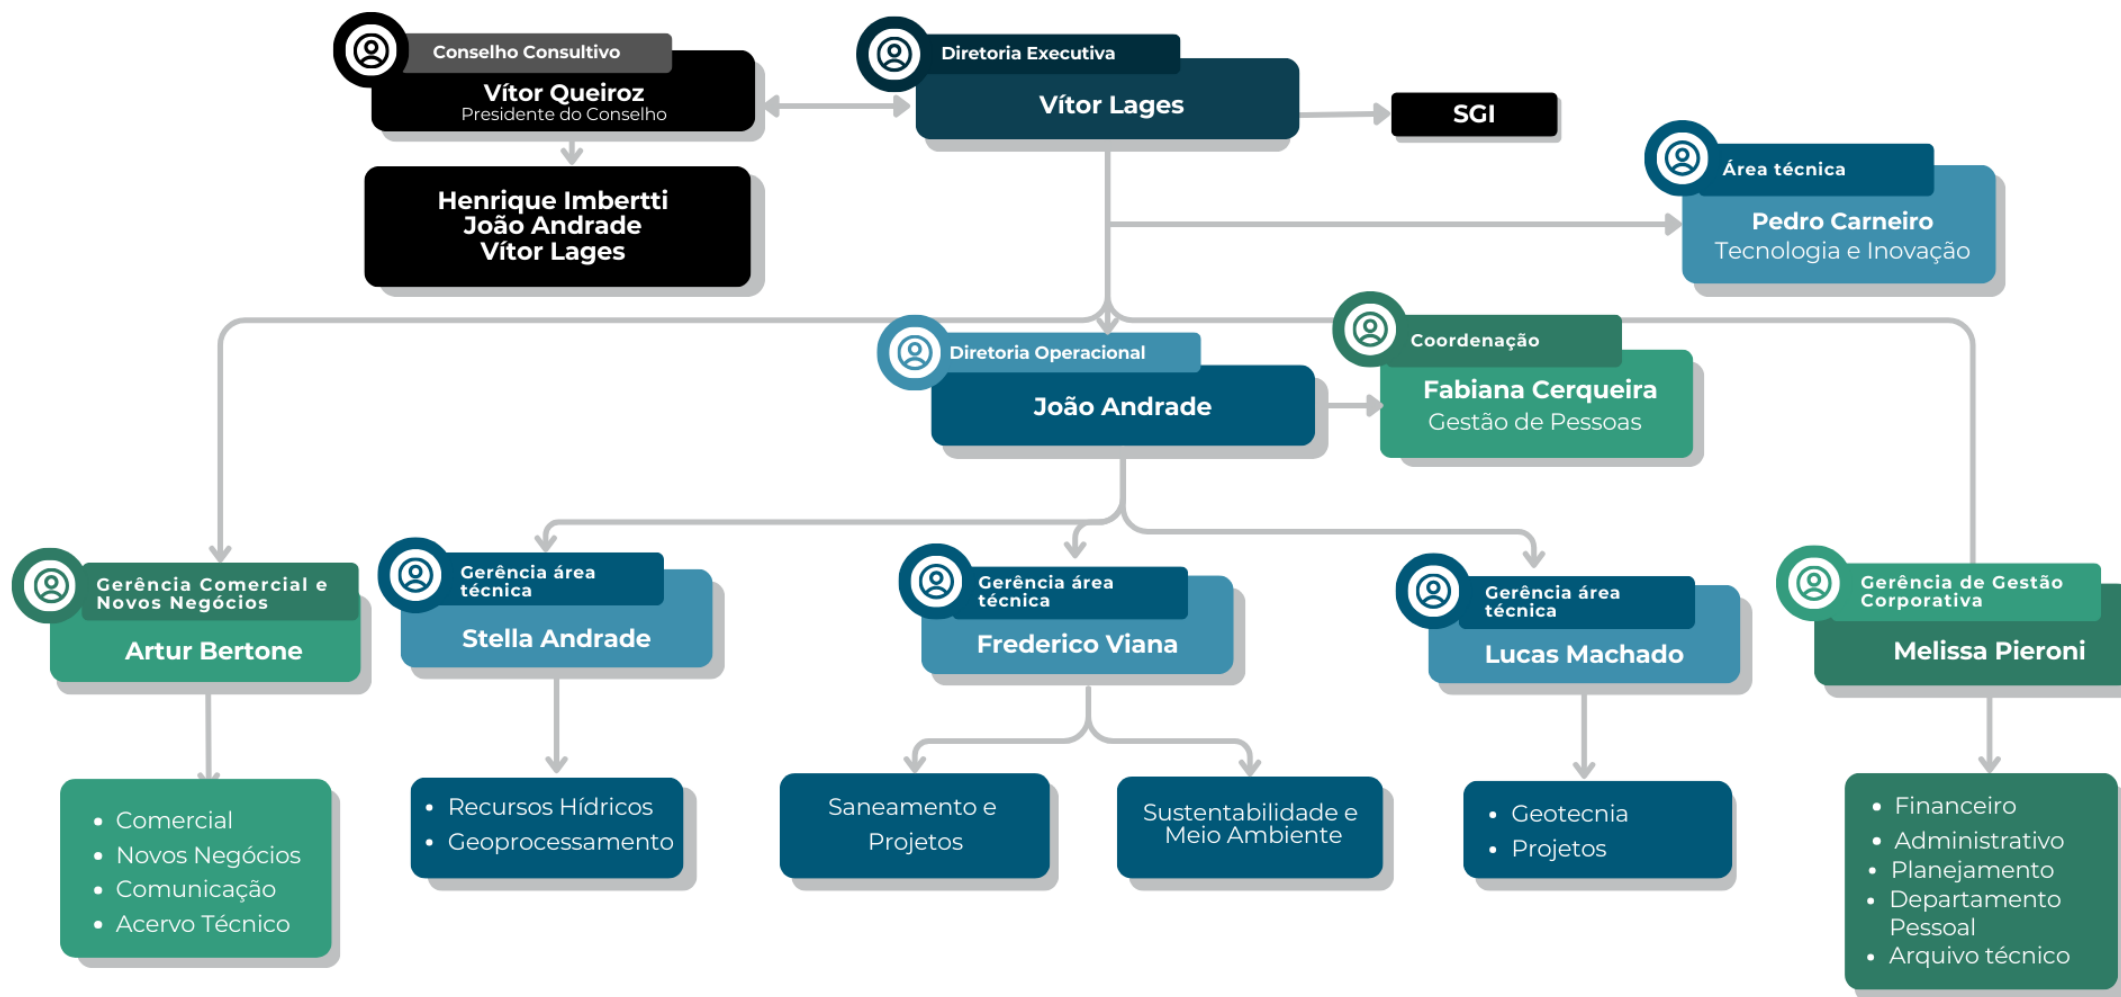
Conselho Consultivo
Vítor Queiroz
Presidente do Conselho

Henrique Imbertti
João Andrade
Vítor Lages

Diretoria Executiva
Vítor Lages

SGI

Área técnica
Pedro Carneiro
Tecnologia e Inovação

Diretoria Operacional
João Andrade

Coordenação
Fabiana Cerqueira
Gestão de Pessoas

Gerência Comercial e Novos Negócios
Artur Bertone

Gerência área técnica
Stella Andrade

Gerência área técnica
Frederico Viana

Gerência área técnica
Lucas Machado

Gerência de Gestão Corporativa
Melissa Pieroni

- Comercial
- Novos Negócios
- Comunicação
- Acervo Técnico

- Recursos Hídricos
- Geoprocessamento

Saneamento e Projetos

Sustentabilidade e Meio Ambiente

- Geotecnia
- Projetos

- Financeiro
- Administrativo
- Planejamento
- Departamento Pessoal
- Arquivo técnico